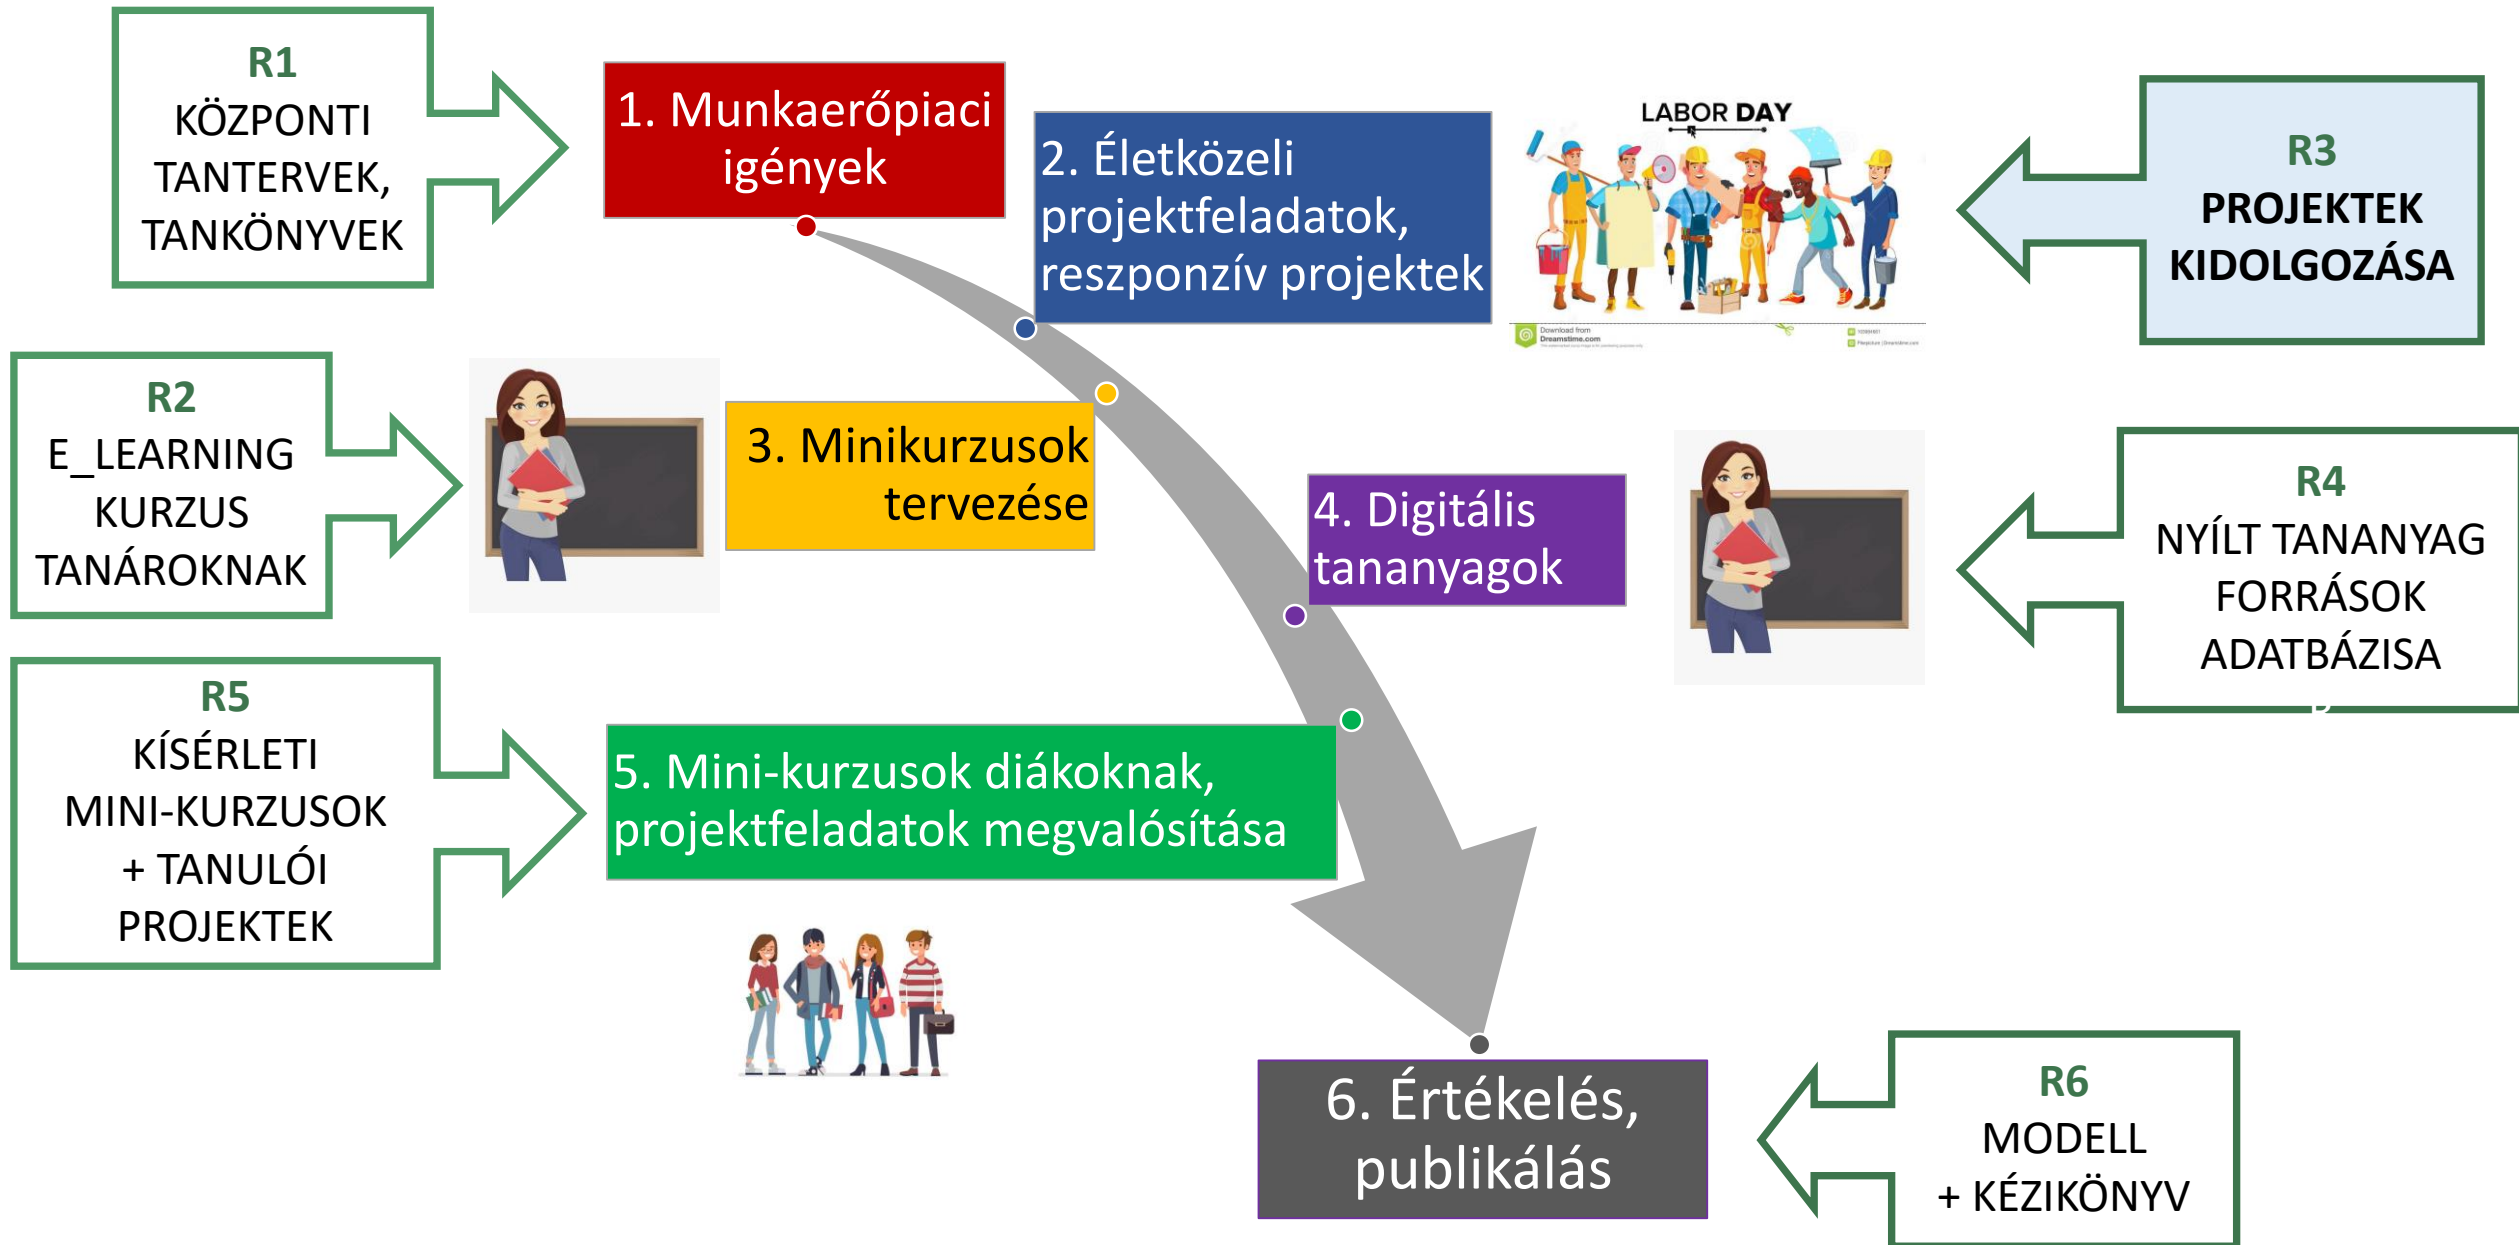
R1
KÖZPONTI TANTERVEK, TANKÖNYVEK

1. Munkaerőpiaci igények

2. Életközeli projektfeladatok, reszponzív projektek

LABOR DAY

Download from Dreamstime.com

R3
PROJEKTEK KIDOLGOZÁSA

R2
E_LEARNING KURZUS TANÁROKNAK

3. Minikurzusok tervezése

4. Digitális tananyagok

R4
NYÍLT TANANYAG FORRÁSOK ADATBÁZISA

R5
KÍSÉRLETI MINI-KURZUSOK + TANULÓI PROJEKTEK

5. Mini-kurzusok diákoknak, projektfeladatok megvalósítása

6. Értékelés, publikálás

R6
MODELL + KÉZIKÖNYV